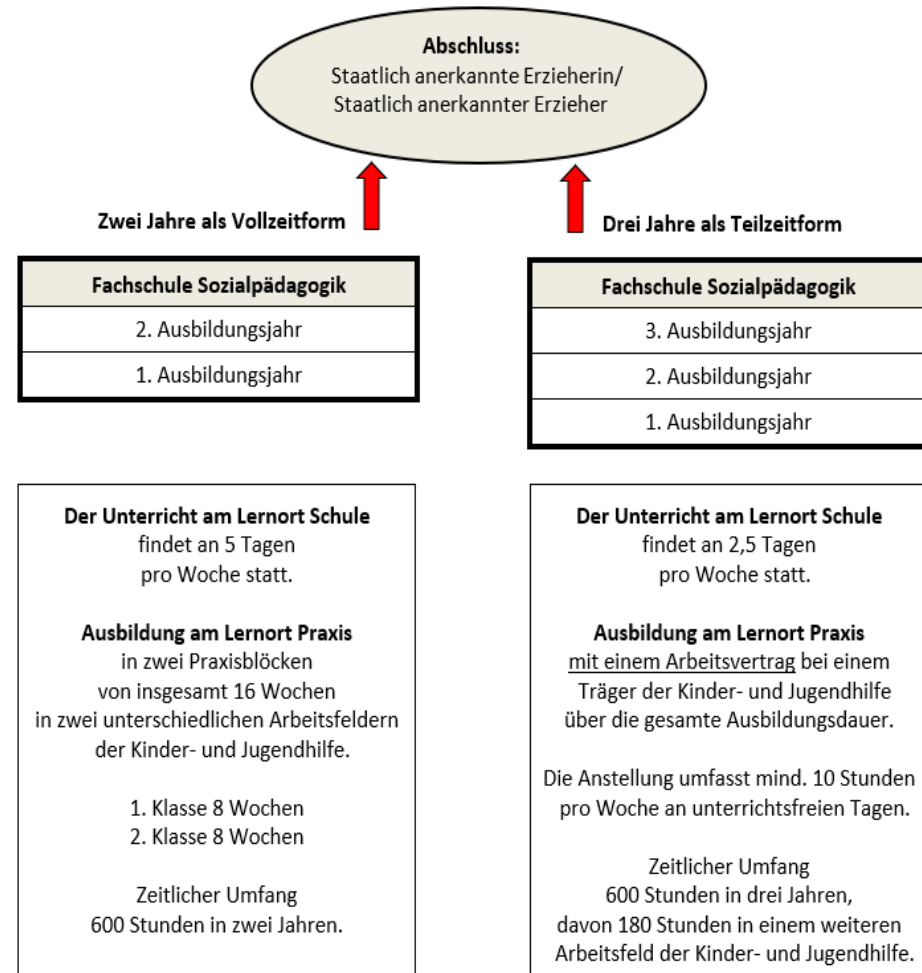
**Abschluss:**
Staatlich anerkannte Erzieherin/
Staatlich anerkannter Erzieher

**Zwei Jahre als Vollzeitform**

| **Fachschule Sozialpädagogik** |
|---|
| 2. Ausbildungsjahr |
| 1. Ausbildungsjahr |

**Der Unterricht am Lernort Schule** findet an 5 Tagen pro Woche statt.

**Ausbildung am Lernort Praxis** in zwei Praxisblöcken von insgesamt 16 Wochen in zwei unterschiedlichen Arbeitsfeldern der Kinder- und Jugendhilfe.

1. Klasse 8 Wochen
2. Klasse 8 Wochen

Zeitlicher Umfang 600 Stunden in zwei Jahren.

**Drei Jahre als Teilzeitform**

| **Fachschule Sozialpädagogik** |
|---|
| 3. Ausbildungsjahr |
| 2. Ausbildungsjahr |
| 1. Ausbildungsjahr |

**Der Unterricht am Lernort Schule** findet an 2,5 Tagen pro Woche statt.

**Ausbildung am Lernort Praxis** mit einem Arbeitsvertrag bei einem Träger der Kinder- und Jugendhilfe über die gesamte Ausbildungsdauer.

Die Anstellung umfasst mind. 10 Stunden pro Woche an unterrichtsfreien Tagen.

Zeitlicher Umfang 600 Stunden in drei Jahren, davon 180 Stunden in einem weiteren Arbeitsfeld der Kinder- und Jugendhilfe.